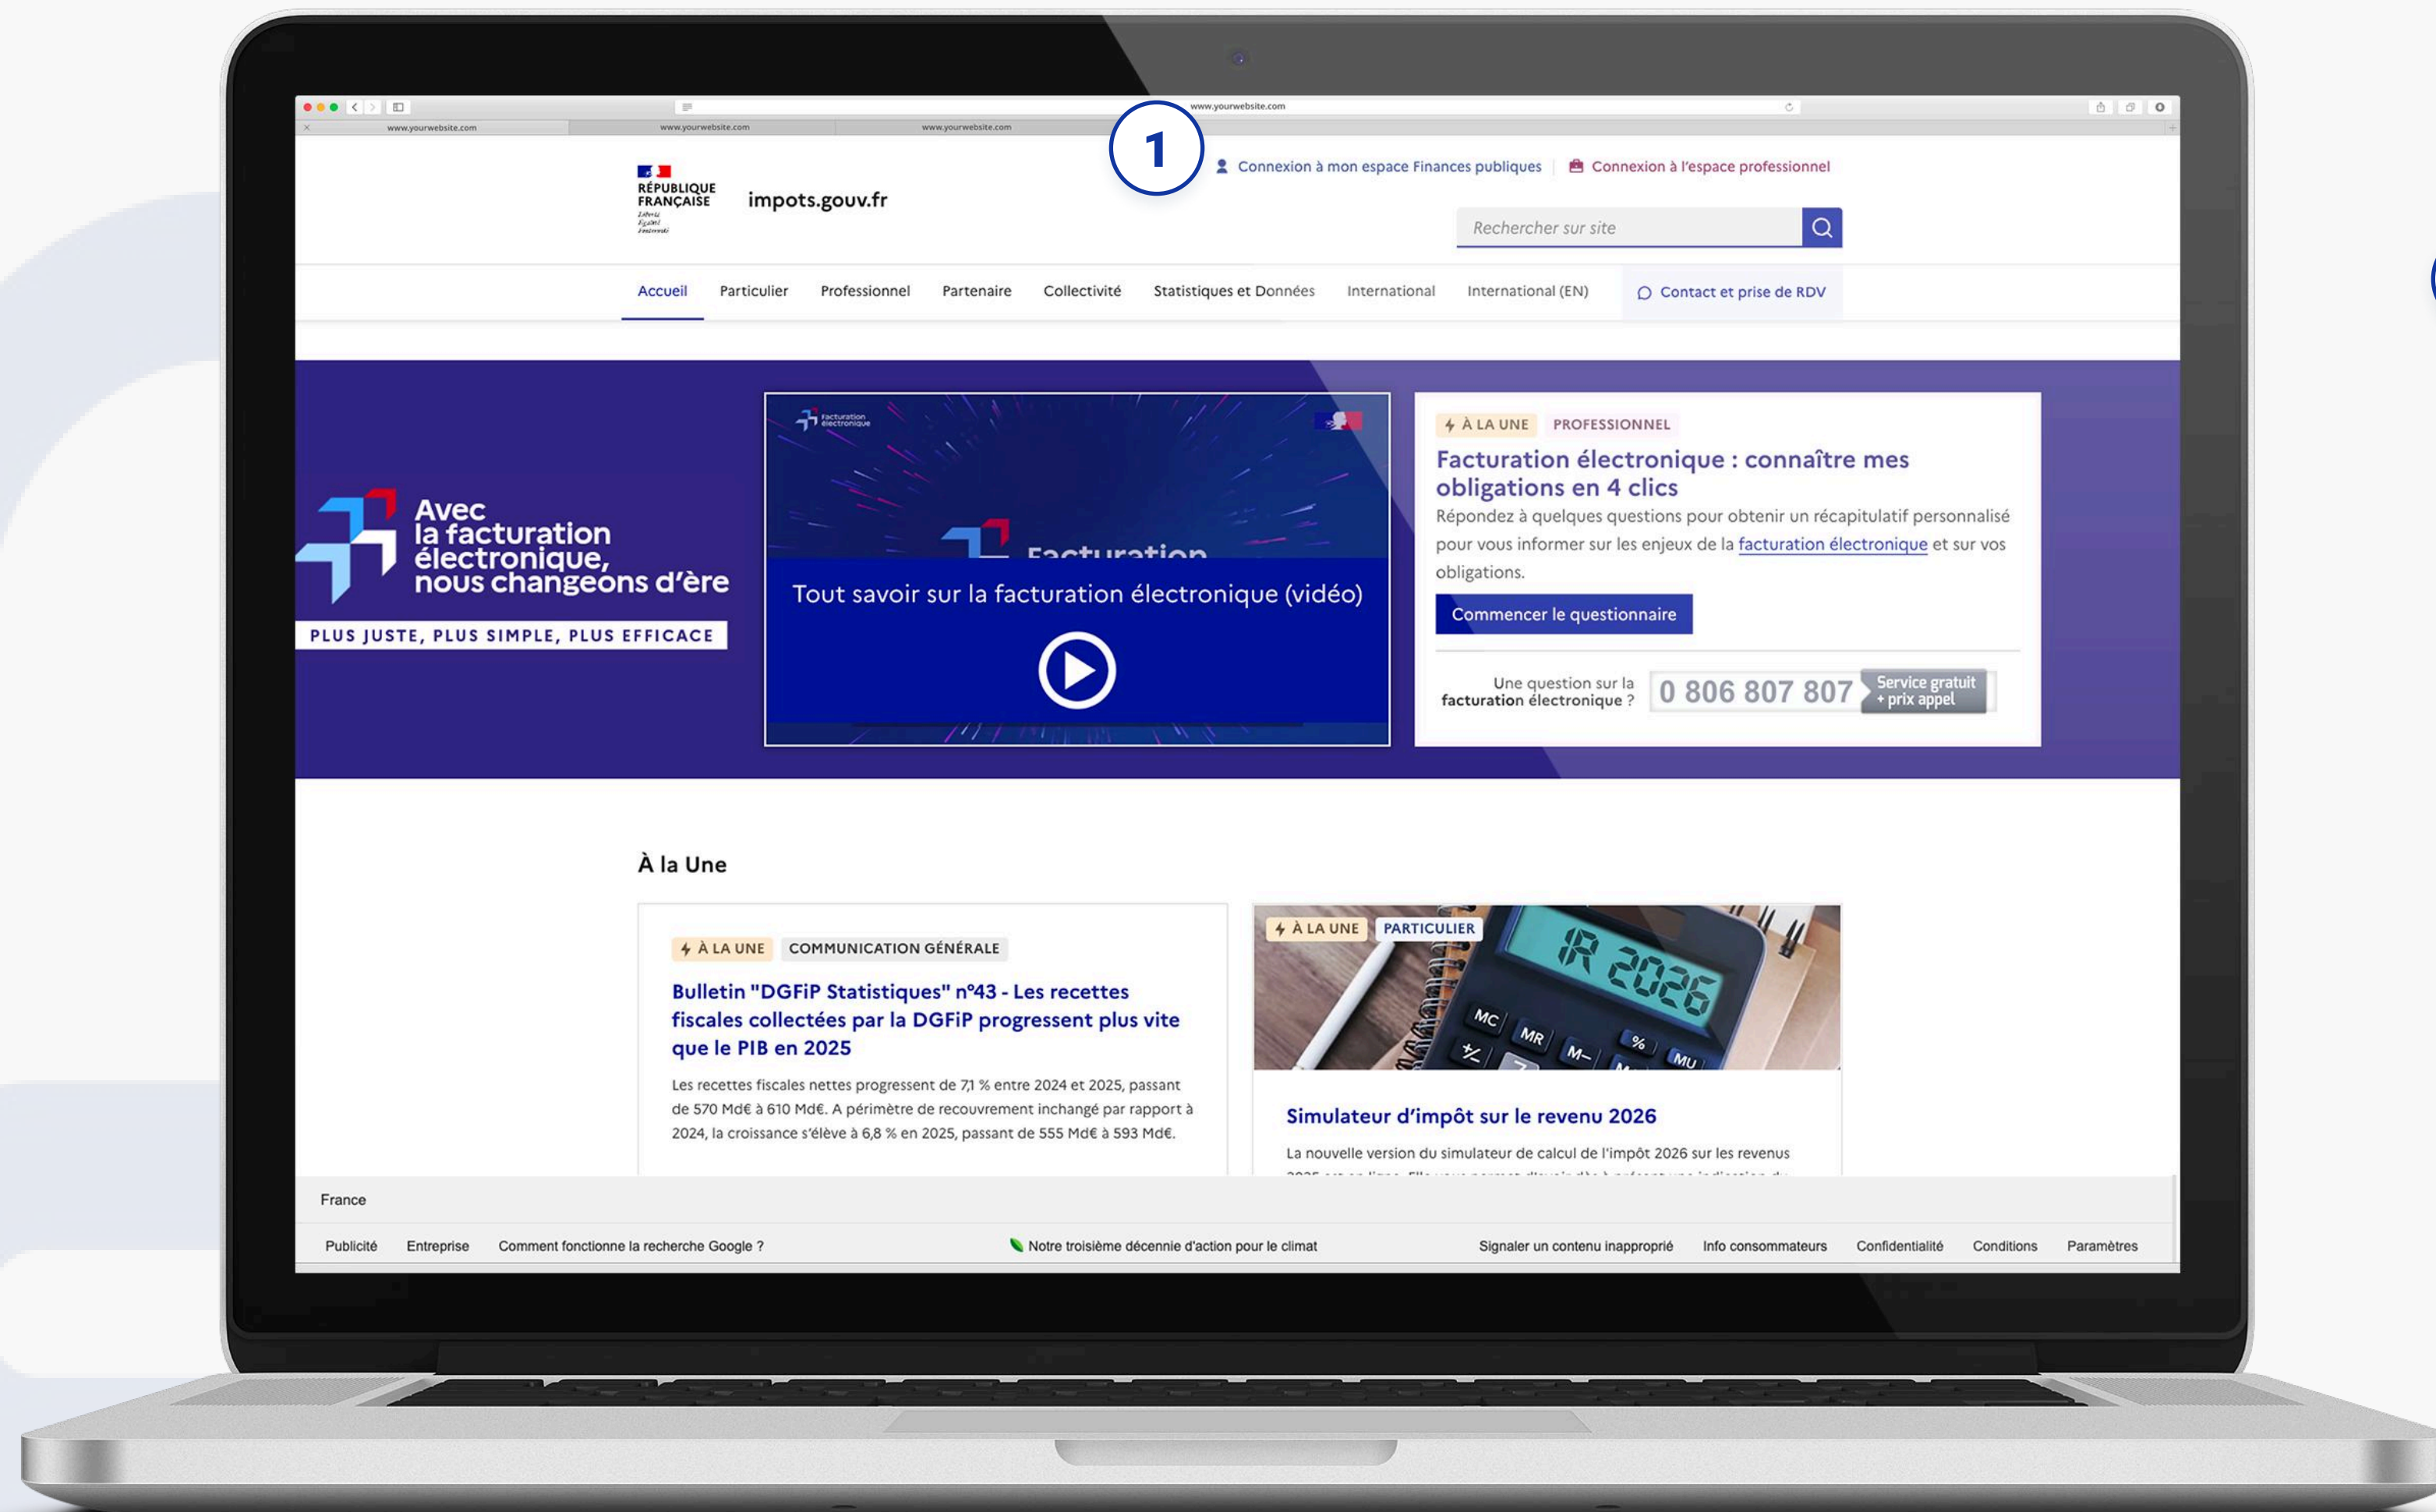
www.yourwebsite.com

www.yourwebsite.com www.yourwebsite.com www.yourwebsite.com

1

RÉPUBLIQUE FRANÇAISE

impots.gouv.fr

Connexion à mon espace Finances publiques | Connexion à l'espace professionnel

Rechercher sur site

Accueil Particulier Professionnel Partenaire Collectivité Statistiques et Données International International (EN) Contact et prise de RDV

Avec la facturation électronique, nous changeons d'ère

PLUS JUSTE, PLUS SIMPLE, PLUS EFFICACE

facturation électronique

Tout savoir sur la facturation électronique (vidéo)

À LA UNE PROFESSIONNEL

Facturation électronique : connaître mes obligations en 4 clics

Répondez à quelques questions pour obtenir un récapitulatif personnalisé pour vous informer sur les enjeux de la facturation électronique et sur vos obligations.

Commencer le questionnaire

Une question sur la facturation électronique ? 0 806 807 807 Service gratuit + prix appel

À la Une

À LA UNE COMMUNICATION GÉNÉRALE

Bulletin "DGFiP Statistiques" n°43 - Les recettes fiscales collectées par la DGFiP progressent plus vite que le PIB en 2025

Les recettes fiscales nettes progressent de 7,1 % entre 2024 et 2025, passant de 570 Md€ à 610 Md€. A périmètre de recouvrement inchangé par rapport à 2024, la croissance s'élève à 6,8 % en 2025, passant de 555 Md€ à 593 Md€.

À LA UNE PARTICULIER

IR 2026

MC MR M- % MU

Simulateur d'impôt sur le revenu 2026

La nouvelle version du simulateur de calcul de l'impôt 2026 sur les revenus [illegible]

France

Publicité Entreprise Comment fonctionne la recherche Google ? Notre troisième décennie d'action pour le climat Signaler un contenu inapproprié Info consommateurs Confidentialité Conditions Paramètres